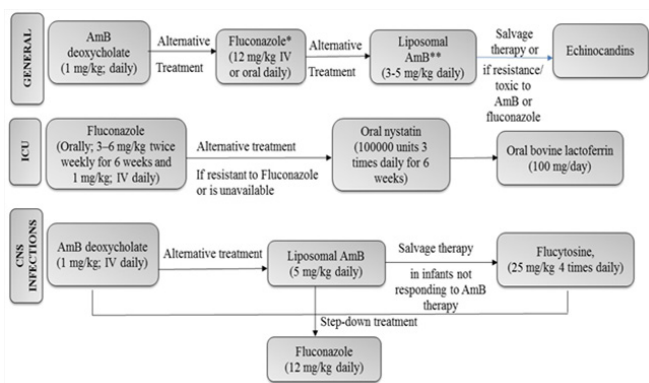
GENERAL

AmB deoxycholate (1 mg/kg; daily)

Alternative Treatment

Fluconazole* (12 mg/kg IV or oral daily)

Alternative Treatment

Liposomal AmB** (3-5 mg/kg daily)

Salvage therapy or if resistance/ toxic to AmB or fluconazole

Echinocandins

ICU

Fluconazole (Orally; 3–6 mg/kg twice weekly for 6 weeks and 1 mg/kg; IV daily)

Alternative treatment

If resistant to Fluconazole or is unavailable

Oral nystatin (100000 units 3 times daily for 6 weeks)

Oral bovine lactoferrin (100 mg/day)

CNS INFECTIONS

AmB deoxycholate (1 mg/kg; IV daily)

Alternative treatment

Liposomal AmB (5 mg/kg daily)

Salvage therapy

in infants not responding to AmB therapy

Flucytosine, (25 mg/kg 4 times daily)

Step-down treatment

Fluconazole (12 mg/kg daily)